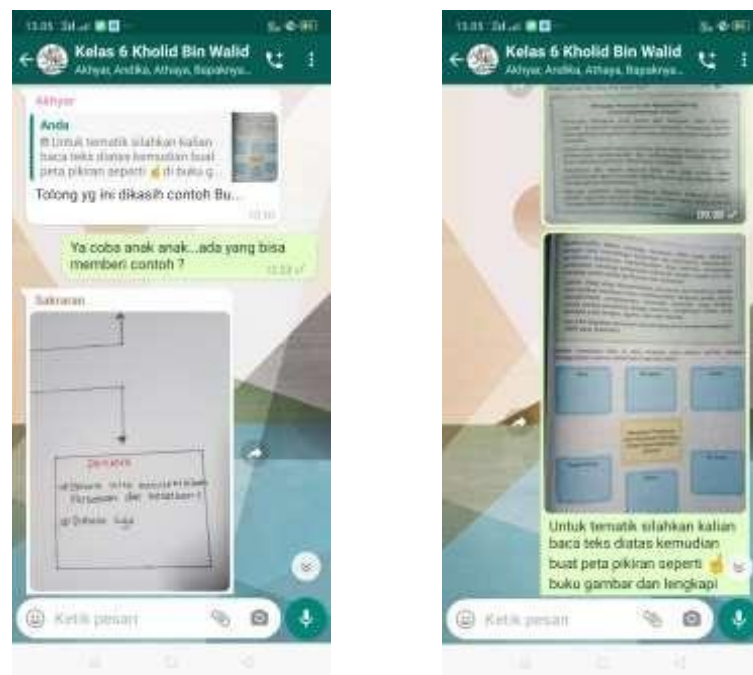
13.05

Kelas 6 Kholid Bin Walid
Akhyar, Andika, Athaya, Bapaknya...

Akhyar

Anda
Untuk tematik silahkan kalian baca teks diatas kemudian buat peta pikiran seperti 👆 di buku g...

Tolong yg ini dikasih contoh Bu...

Ya coba anak anak...ada yang bisa memberi contoh ?

Sakraran

Jawaban
a) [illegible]
b) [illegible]

Ketik pesan

13.05

Kelas 6 Kholid Bin Walid
Akhyar, Andika, Athaya, Bapaknya...

09.38

Untuk tematik silahkan kalian baca teks diatas kemudian buat peta pikiran seperti 👆 buku gambar dan lengkapi

Ketik pesan